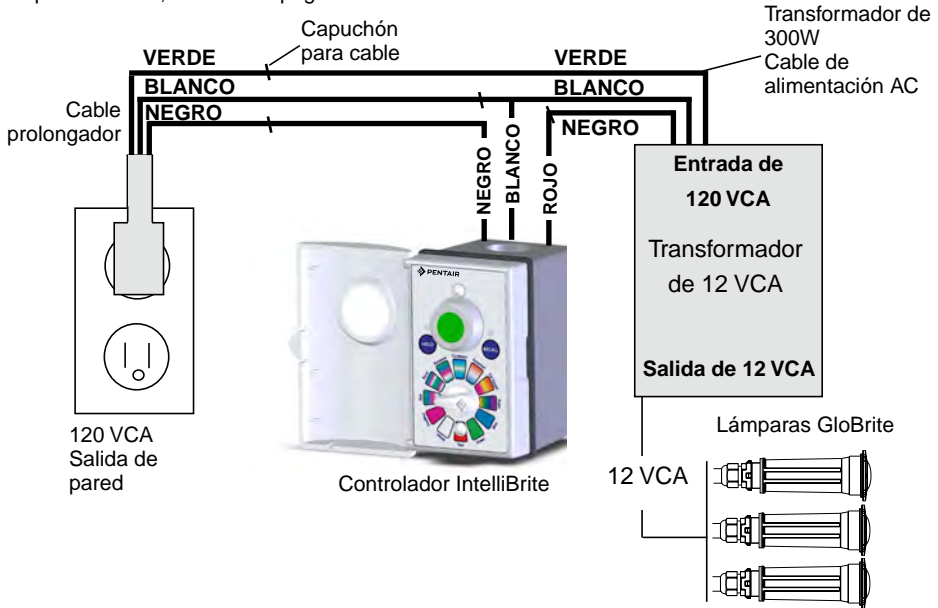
Capuchón para cable

Transformador de 300W
Cable de alimentación AC

VERDE
BLANCO
NEGRO

VERDE
BLANCO
NEGRO

Cable prolongador

NEGRO
BLANCO
ROJO

Entrada de 120 VCA

Transformador de 12 VCA

Salida de 12 VCA

PENTAIR

120 VCA
Salida de pared

Controlador IntelliBrite

Lámparas GloBrite

12 VCA